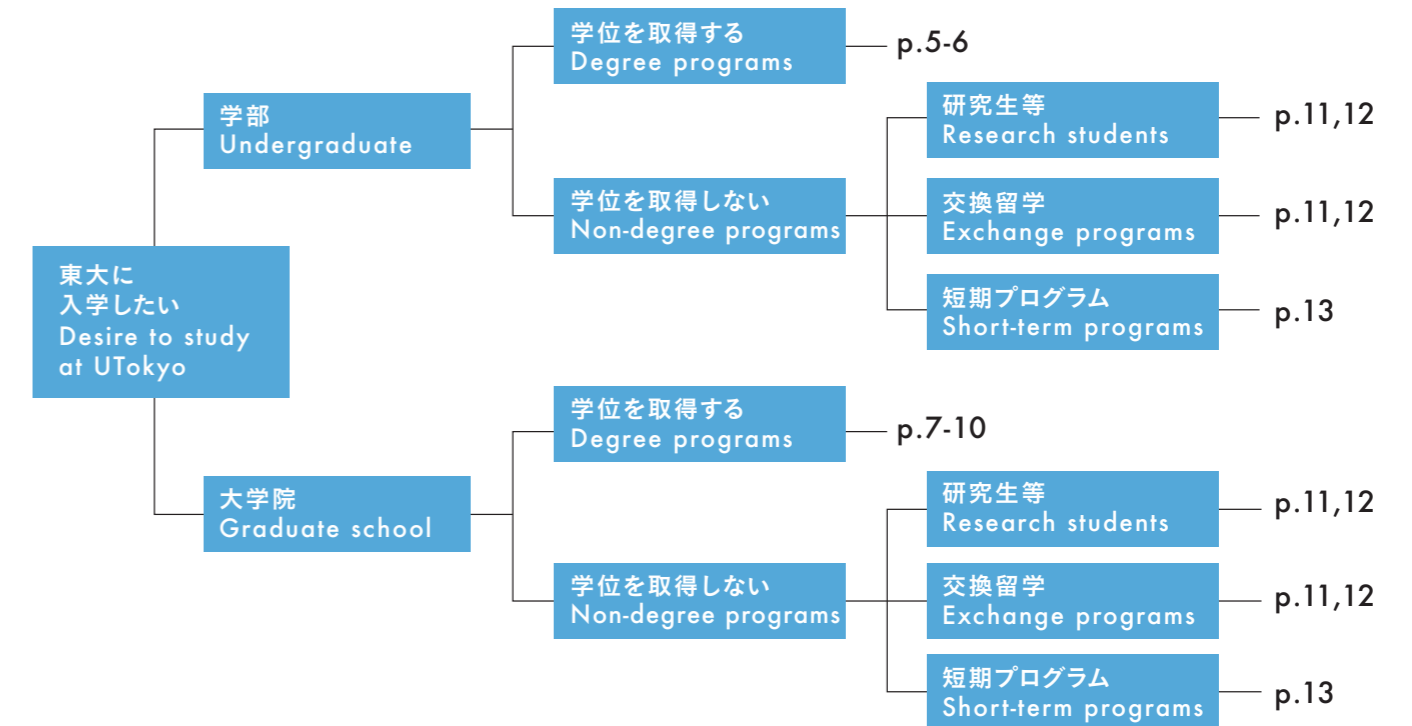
東大に
入学したい
Desire to study at UTokyo

学部
Undergraduate

学位を取得する
Degree programs
p.5-6

学位を取得しない
Non-degree programs

研究生等
Research students
p.11,12

交換留学
Exchange programs
p.11,12

短期プログラム
Short-term programs
p.13

大学院
Graduate school

学位を取得する
Degree programs
p.7-10

学位を取得しない
Non-degree programs

研究生等
Research students
p.11,12

交換留学
Exchange programs
p.11,12

短期プログラム
Short-term programs
p.13